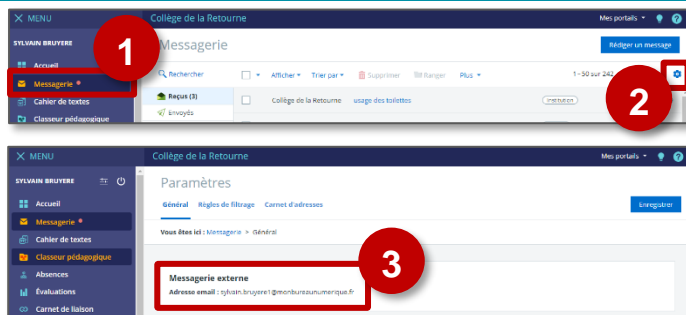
✕ MENU
Collège de la Retourne
Mes portails ▾
SYLVAIN BRUYERE
1
Messagerie
Rédiger un message
Accueil
Messagerie
Cahier de textes
Classeur pédagogique
Rechercher
Afficher ▾
Trier par ▾
Supprimer
Ranger
Plus ▾
1 - 50 sur 242
Reçus (3)
Envoyés
Collège de la Retourne
usage des toilettes
institution
2

✕ MENU
Collège de la Retourne
Mes portails ▾
SYLVAIN BRUYERE
Paramètres
Accueil
Messagerie
Cahier de textes
Classeur pédagogique
Absences
Évaluations
Carnet de liaison
Général
Règles de filtrage
Carnet d'adresses
Enregistrer
Vous êtes ici : Messagerie > Général
3
Messagerie externe
Adresse email : sylvain.bruyere1@monbureaunumerique.fr